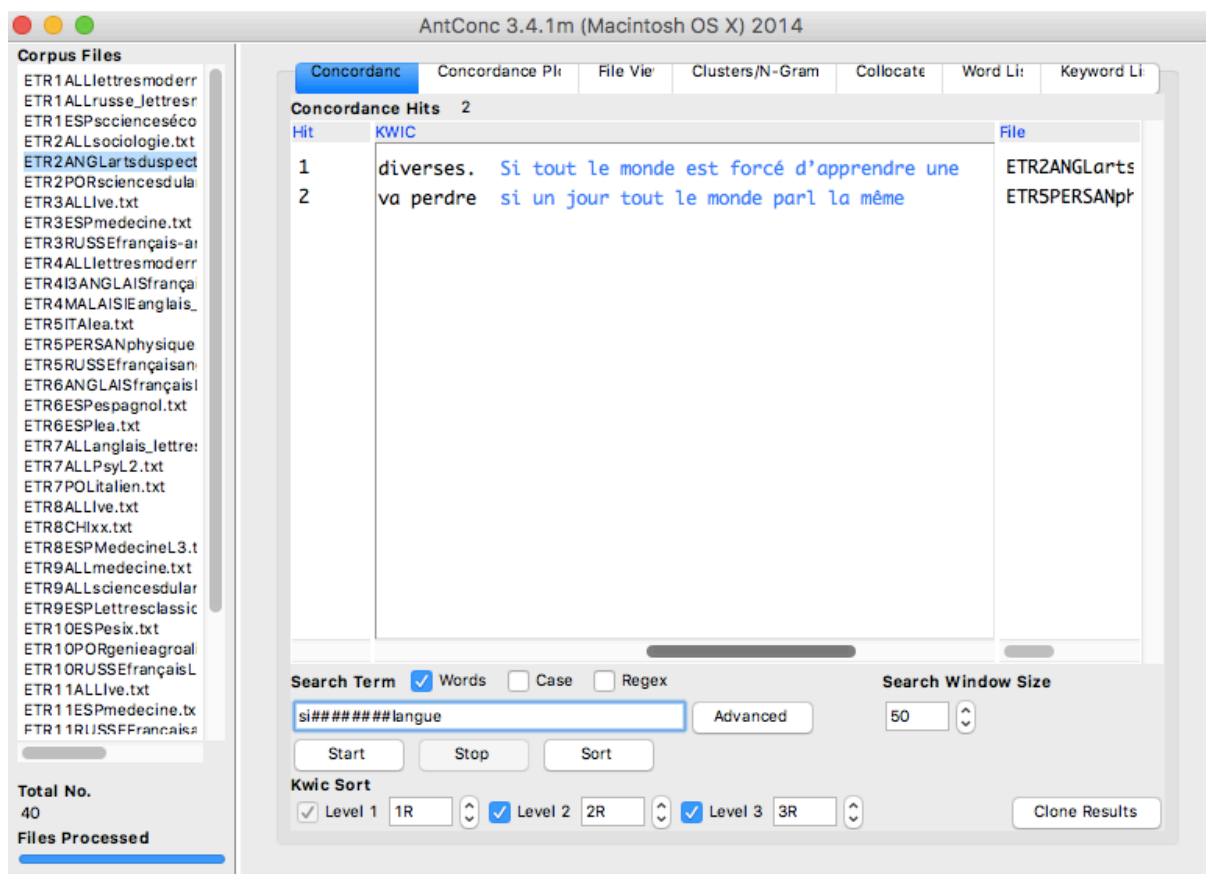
AntConc 3.4.1m (Macintosh OS X) 2014

Corpus Files
ETR1ALLlettresmoderr
ETR1ALLrusse_lettresr
ETR1ESPscienceséco
ETR2ALLsociologie.txt
ETR2ANGLartsduspect
ETR2PORsciencesdulai
ETR3ALLlve.txt
ETR3ESPmedecine.txt
ETR3RUSSEfrançais-ai
ETR4ALLlettresmoderr
ETR4I3ANGLAISfrançai
ETR4MALAISIEanglais_
ETR5ITAlea.txt
ETR5PERSANphysique
ETR5RUSSEfrançaisan
ETR6ANGLAISfrançaisl
ETR6ESPespagnol.txt
ETR6ESPlea.txt
ETR7ALLanglais_lettres
ETR7ALLPsyL2.txt
ETR7POLitalien.txt
ETR8ALLlve.txt
ETR8CHIxx.txt
ETR8ESPMedecineL3.t
ETR9ALLmedecine.txt
ETR9ALLsciencesdular
ETR9ESPLettresclassic
ETR10ESPesix.txt
ETR10PORgenieagroal
ETR10RUSSEfrançaisL
ETR11ALLlve.txt
ETR11ESPmedecine.tx
ETR11RUSSEFrancaisa

Total No.
40
Files Processed

Concordanc | Concordance Pl | File Vie | Clusters/N-Gram | Collocate | Word Li | Keyword Li

Concordance Hits 2

| Hit | KWIC | | File |
|---|---|---|---|
| 1 | diverses. | Si tout le monde est forcé d'apprendre une | ETR2ANGLarts |
| 2 | va perdre | si un jour tout le monde parl la même | ETR5PERSANpl |

Search Term Words Case Regex
si########langue
Advanced
Search Window Size
50
Start Stop Sort
Kwic Sort
Level 1 1R Level 2 2R Level 3 3R
Clone Results